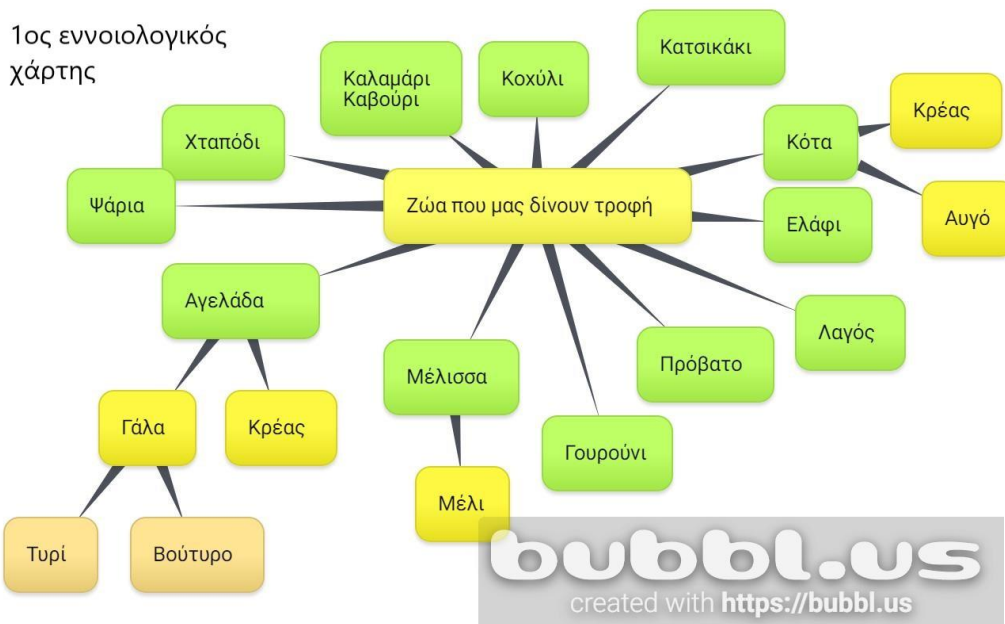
1ος εννοιολογικός χάρτης

Ζώα που μας δίνουν τροφή

Χταπόδι

Καλαμάρι
Καβούρι

Κοχύλι

Κατσικάκι

Κότα

Κρέας

Αυγό

Ψάρια

Ελάφι

Αγελάδα

Γάλα

Κρέας

Τυρί

Βούτυρο

Μέλισσα

Μέλι

Γουρούνι

Πρόβατο

Λαγός

bubbl.us
created with https://bubbl.us